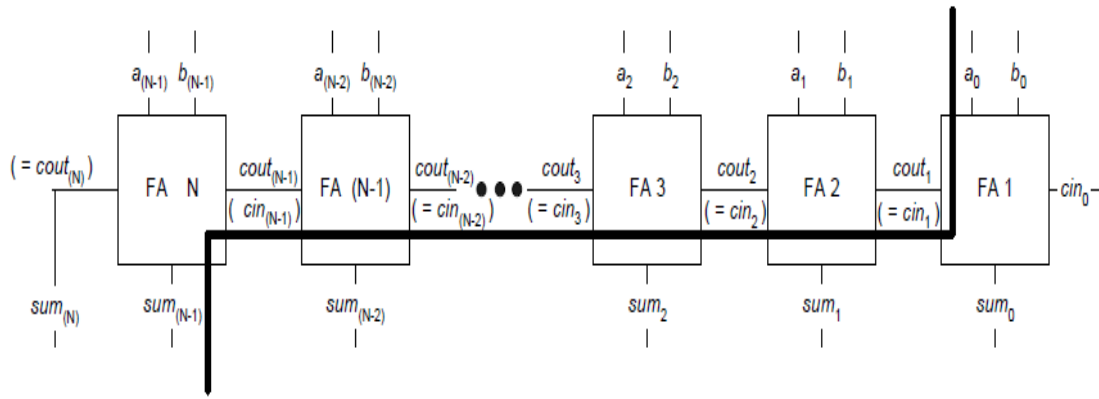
$a_{(N-1)}$ $b_{(N-1)}$ $a_{(N-2)}$ $b_{(N-2)}$ $a_2$ $b_2$ $a_1$ $b_1$ $a_0$ $b_0$

$( = cout_{(N)})$ FA N $cout_{(N-1)}$ $( cin_{(N-1)})$ FA (N-1) $cout_{(N-2)}$ $( = cin_{(N-2)})$ $cout_3$ $( = cin_3)$ FA 3 $cout_2$ $( = cin_2)$ FA 2 $cout_1$ $( = cin_1)$ FA 1 $cin_0$

$sum_{(N)}$ $sum_{(N-1)}$ $sum_{(N-2)}$ $sum_2$ $sum_1$ $sum_0$